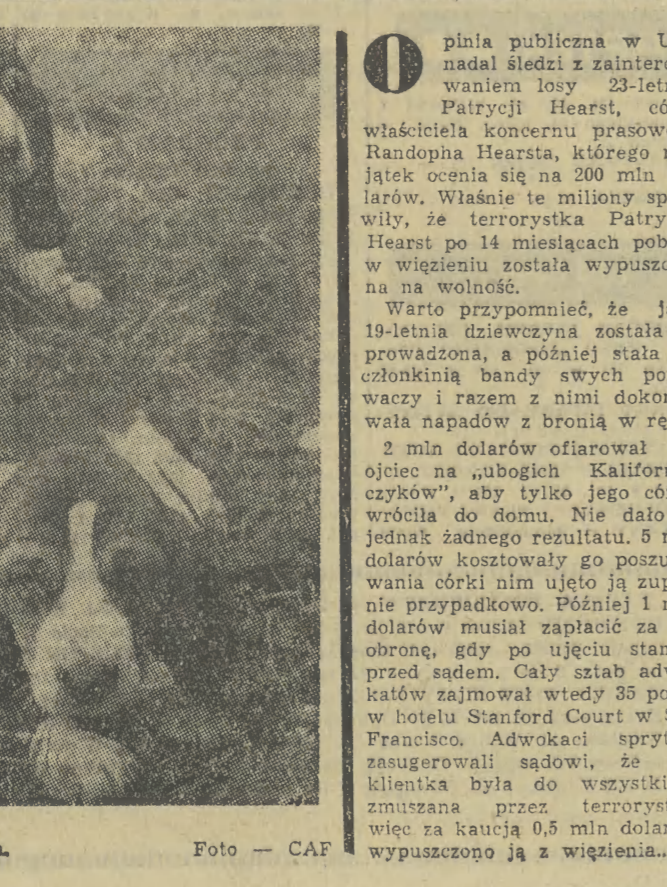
Opinia publiczna w U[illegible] nadal śledzi z zaintere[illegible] waniem losy 23-letn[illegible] Patrycji Hearst, có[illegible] właściciela koncernu prasow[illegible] Randopha Hearsta, którego m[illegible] jątek ocenia się na 200 mln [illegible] larów. Właśnie te miliony sp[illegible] wiły, że terrorystka Patry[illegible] Hearst po 14 miesiącach pob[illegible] w więzieniu została wypuszcz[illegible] na na wolność.

Warto przypomnieć, że j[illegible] 19-letnia dziewczyna została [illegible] prowadzona, a później stała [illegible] członkinią bandy swych po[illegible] waczy i razem z nimi dokon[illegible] wała napadów z bronią w rę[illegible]

2 mln dolarów ofiarował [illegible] ojciec na „ubogich Kaliforn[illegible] czyków", aby tylko jego cór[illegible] wróciła do domu. Nie dało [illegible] jednak żadnego rezultatu. 5 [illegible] dolarów kosztowały go poszu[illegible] wania córki nim ujęto ją zup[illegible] nie przypadkowo. Później 1 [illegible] dolarów musiał zapłacić za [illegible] obronę, gdy po ujęciu stan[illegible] przed sądem. Cały sztab adw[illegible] katów zajmował wtedy 35 po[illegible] w hotelu Stanford Court w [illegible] Francisco. Adwokaci spryt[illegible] zasugerowali sądowi, że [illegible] klientka była do wszystki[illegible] zmuszana przez terroryst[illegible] więc za kaucją 0,5 mln dolar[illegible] wypuszczono ją z więzienia.

Foto — CAF